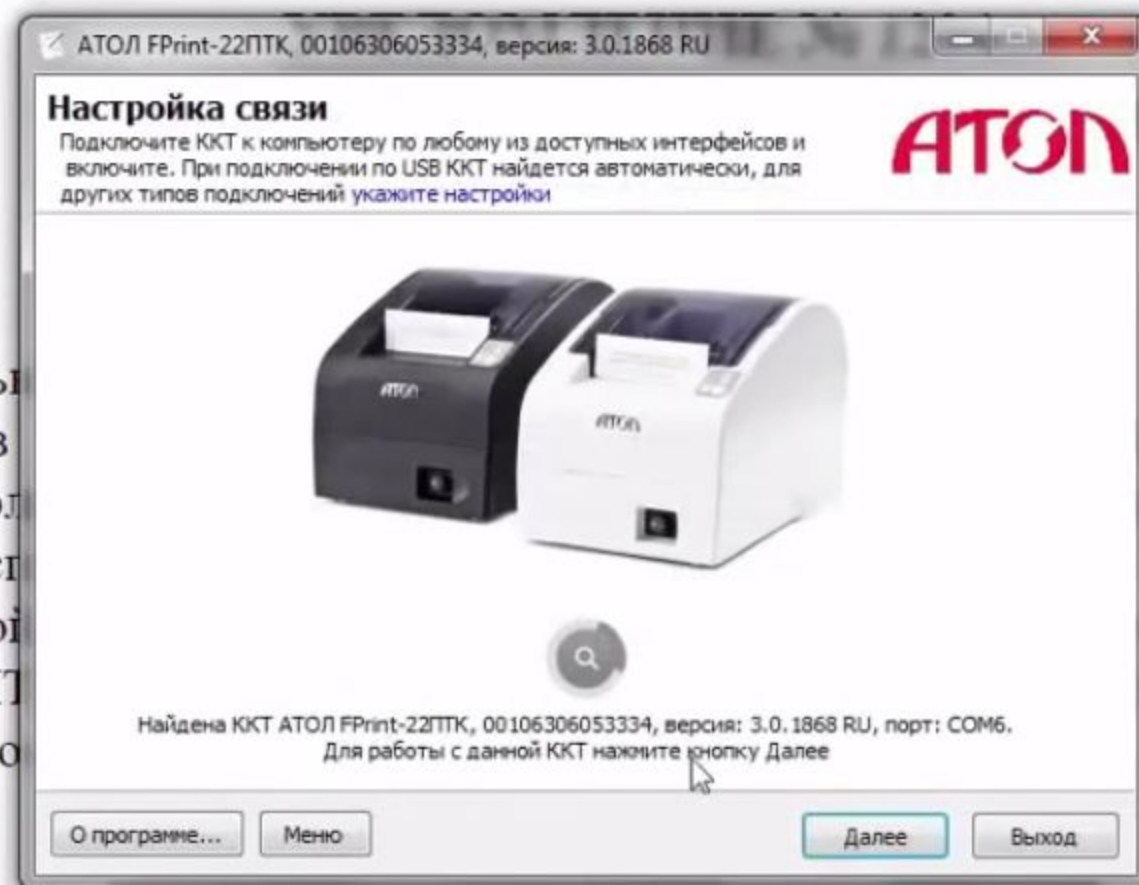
АТОЛ FPrint-22ПТК, 00106306053334, версия: 3.0.1868 RU

Настройка связи

Подключите ККТ к компьютеру по любому из доступных интерфейсов и включите. При подключении по USB ККТ найдется автоматически, для других типов подключений укажите настройки

АТОЛ

АТОЛ

АТОЛ

Найдена ККТ АТОЛ FPrint-22ПТК, 00106306053334, версия: 3.0.1868 RU, порт: COM6. Для работы с данной ККТ нажмите кнопку Далее

О программе... Меню Далее Выход